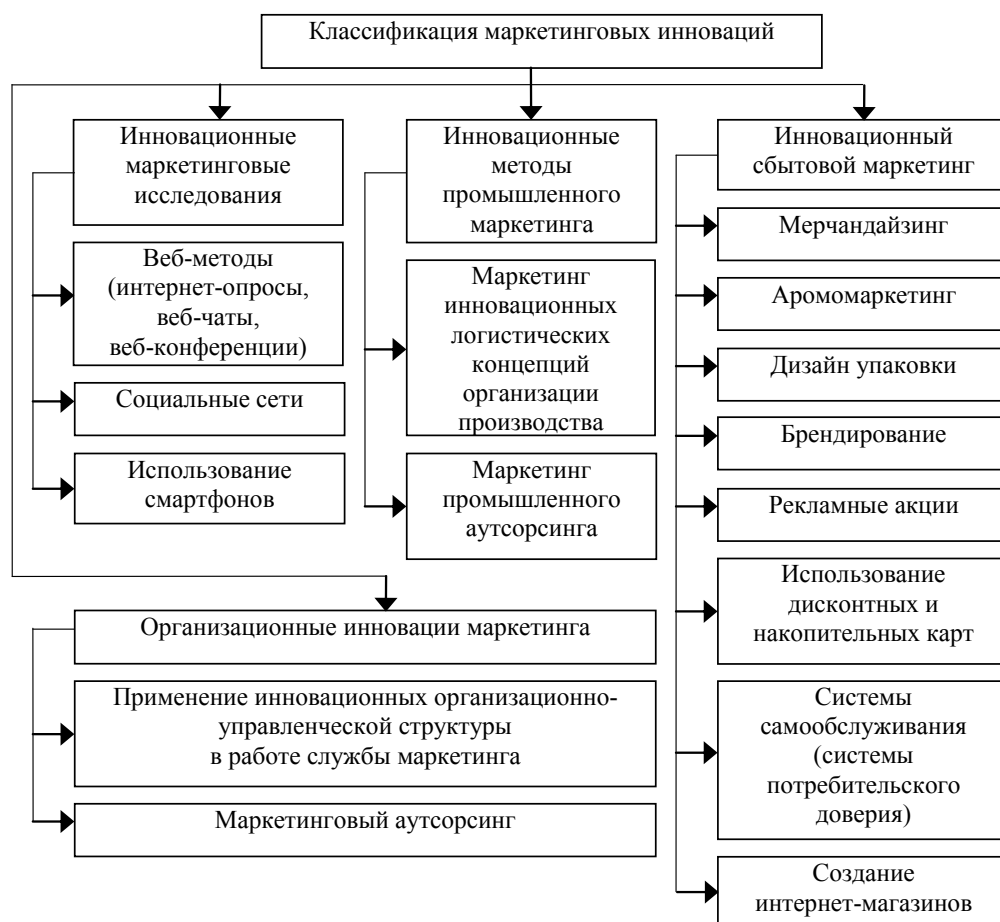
Классификация маркетинговых инноваций

Инновационные маркетинговые исследования

Веб-методы (интернет-опросы, веб-чаты, веб-конференции)

Социальные сети

Использование смартфонов

Инновационные методы промышленного маркетинга

Маркетинг инновационных логистических концепций организации производства

Маркетинг промышленного аутсорсинга

Инновационный сбытовой маркетинг

Мерчандайзинг

Аромомаркетинг

Дизайн упаковки

Брендирование

Рекламные акции

Использование дисконтных и накопительных карт

Системы самообслуживания (системы потребительского доверия)

Создание интернет-магазинов

Организационные инновации маркетинга

Применение инновационных организационно-управленческой структуры в работе службы маркетинга

Маркетинговый аутсорсинг